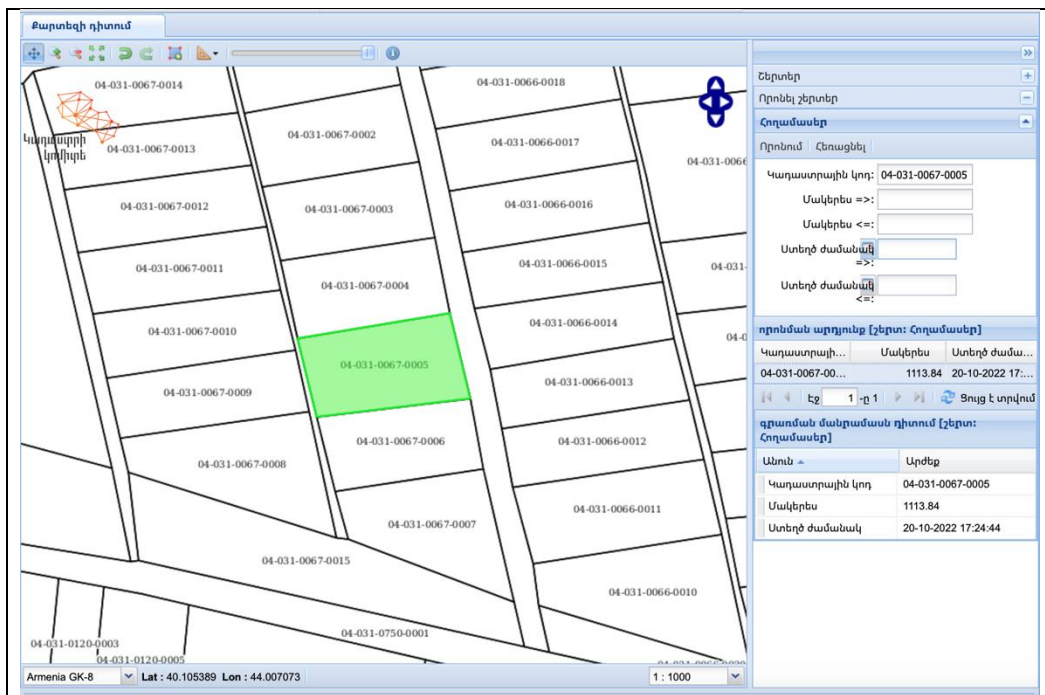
Քարտեզի դիտում

04-031-0067-0014
04-031-0066-0018
Կադաստրի կոմիտե
04-031-0067-0013
04-031-0067-0002
04-031-0066-0017
04-031-0066
04-031-0067-0012
04-031-0067-0003
04-031-0066-0016
04-031-0067-0011
04-031-0067-0004
04-031-0066-0015
04-031
04-031-0067-0010
04-031-0066-0014
04-0
04-031-0067-0005
04-031-0067-0009
04-031-0066-0013
04-031-0067-0006
04-031-0066-0012
04-031-0067-0008
04-031-0067-0007
04-031-0066-0011
04-031-0067-0015
04-031-0066-0010
04-031-0750-0001
04-031-0120-0003
04-031-0120-0005

Armenia GK-8 Lat : 40.105389 Lon : 44.007073 1 : 1000

Շերտեր
Որոնել շերտեր
Հողամասեր
Որոնում Հեռացնել
Կադաստրային կոդ: 04-031-0067-0005
Մակերես =>:
Մակերես <=:
Ստեղծ ժամանակ =>:
Ստեղծ ժամանակ <=:

որոնման արդյունք [շերտ: Հողամասեր]
| Կադաստրայի... | Մակերես | Ստեղծ ժամա... |
|---|---|---|
| 04-031-0067-00... | 1113.84 | 20-10-2022 17:... |

Էջ 1 -ը 1 Ցույց է տրվում

գրառման մանրամասն դիտում [շերտ: Հողամասեր]
| Անուն | Արժեք |
|---|---|
| Կադաստրային կոդ | 04-031-0067-0005 |
| Մակերես | 1113.84 |
| Ստեղծ ժամանակ | 20-10-2022 17:24:44 |